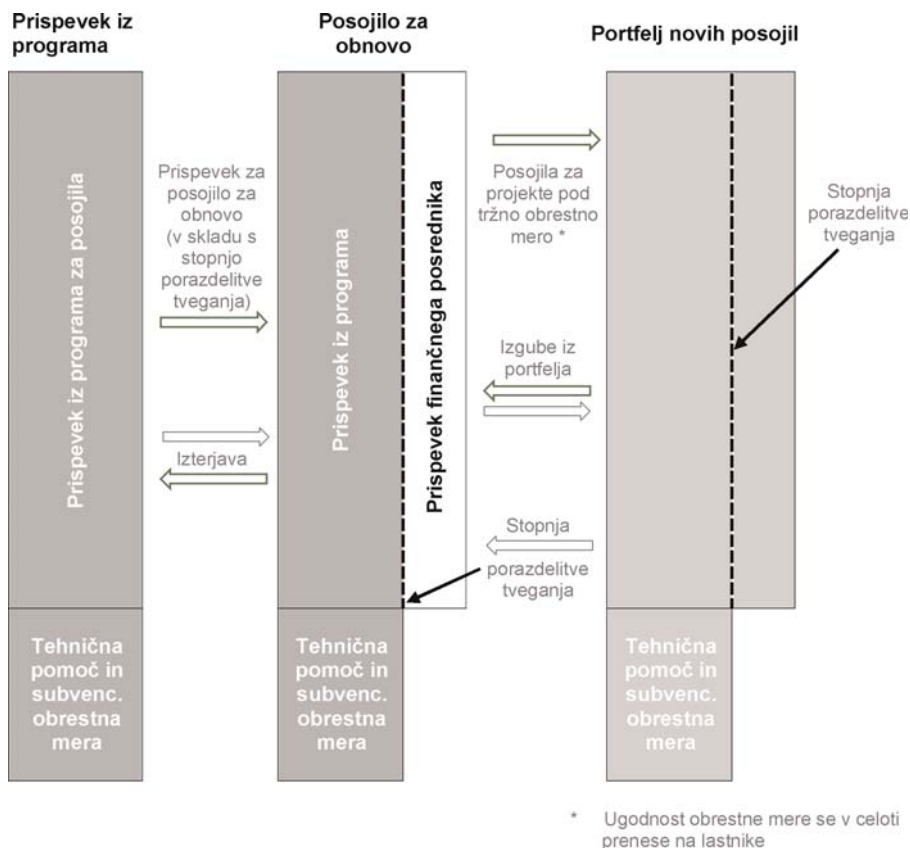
Prispevek iz programa

Posojilo za obnovo

Portfelj novih posojil

Prispevek iz programa za posojila

Prispevek za posojilo za obnovo (v skladu s stopnjo porazdelitve tveganja)

Izterjava

Prispevek iz programa

Prispevek finančnega posrednika

Posojila za projekte pod tržno obrestno mero *

Izgube iz portfelja

Stopnja porazdelitve tveganja

Stopnja porazdelitve tveganja

Tehnična pomoč in subvenc. obrestna mera

Tehnična pomoč in subvenc. obrestna mera

Tehnična pomoč in subvenc. obrestna mera

* Ugodnost obrestne mere se v celoti prenese na lastnike